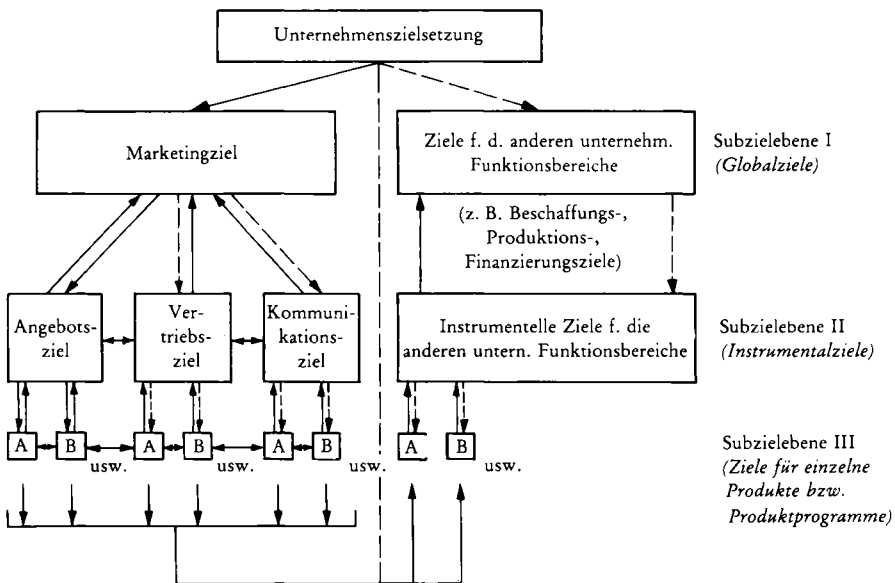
Unternehmenszielsetzung

Marketingziel

Ziele f. d. anderen unternehm. Funktionsbereiche

Subzielebene I
*(Globalziele)*

(z. B. Beschaffungs-, Produktions-, Finanzierungsziele)

Angebotsziel

Vertriebsziel

Kommunikationsziel

Instrumentelle Ziele f. die anderen untern. Funktionsbereiche

Subzielebene II
*(Instrumentalziele)*

A B usw. A B usw. A B usw. A B usw.

Subzielebene III
*(Ziele für einzelne Produkte bzw. Produktprogramme)*